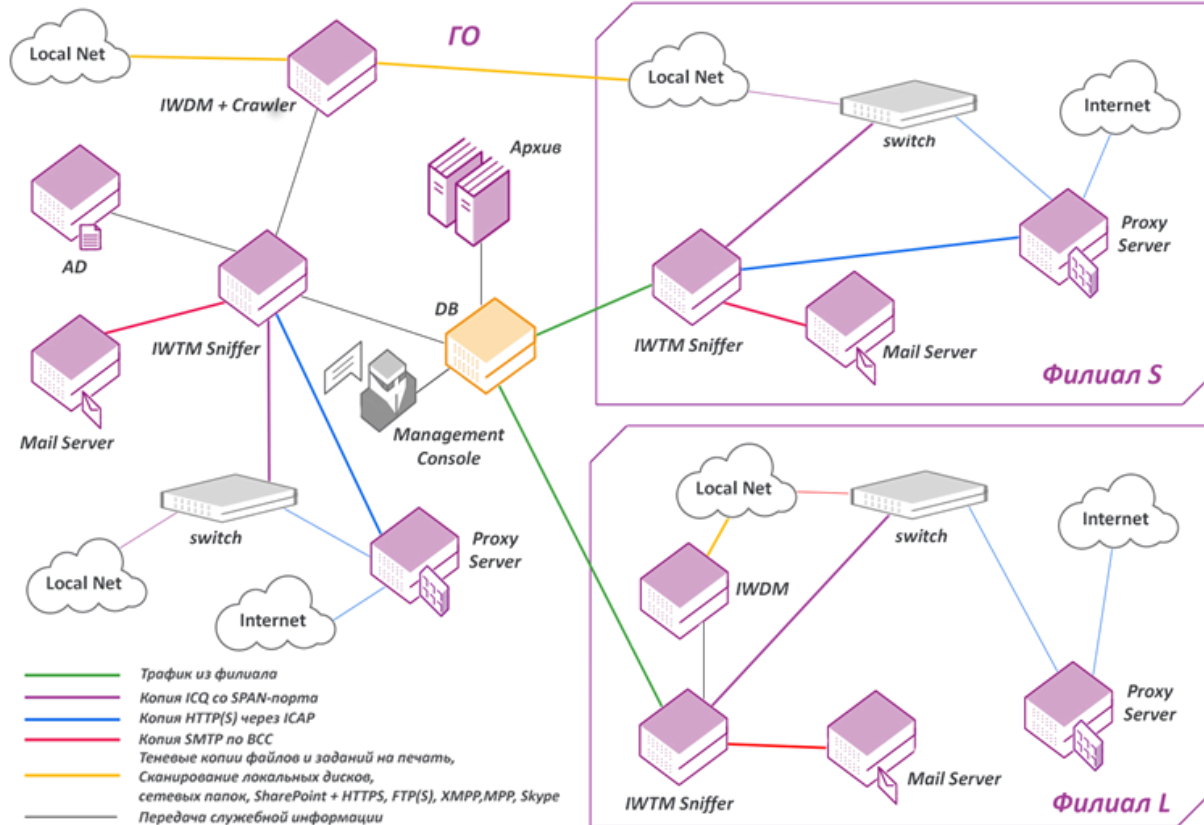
ГО

Local Net

IWDM + Crawler

Архив

AD

IWTM Sniffer

DB

Mail Server

Management Console

switch

Proxy Server

Local Net

Internet

Local Net

switch

Internet

Proxy Server

IWTM Sniffer

Mail Server

Филиал S

Local Net

switch

Internet

IWDM

Proxy Server

IWTM Sniffer

Mail Server

Филиал L

Трафик из филиала
Копия ICQ со SPAN-порта
Копия HTTP(S) через ICAP
Копия SMTP по BCC
Теневые копии файлов и заданий на печать,
Сканирование локальных дисков, сетевых папок, SharePoint + HTTPS, FTP(S), XMPP,MPP, Skype
Передача служебной информации